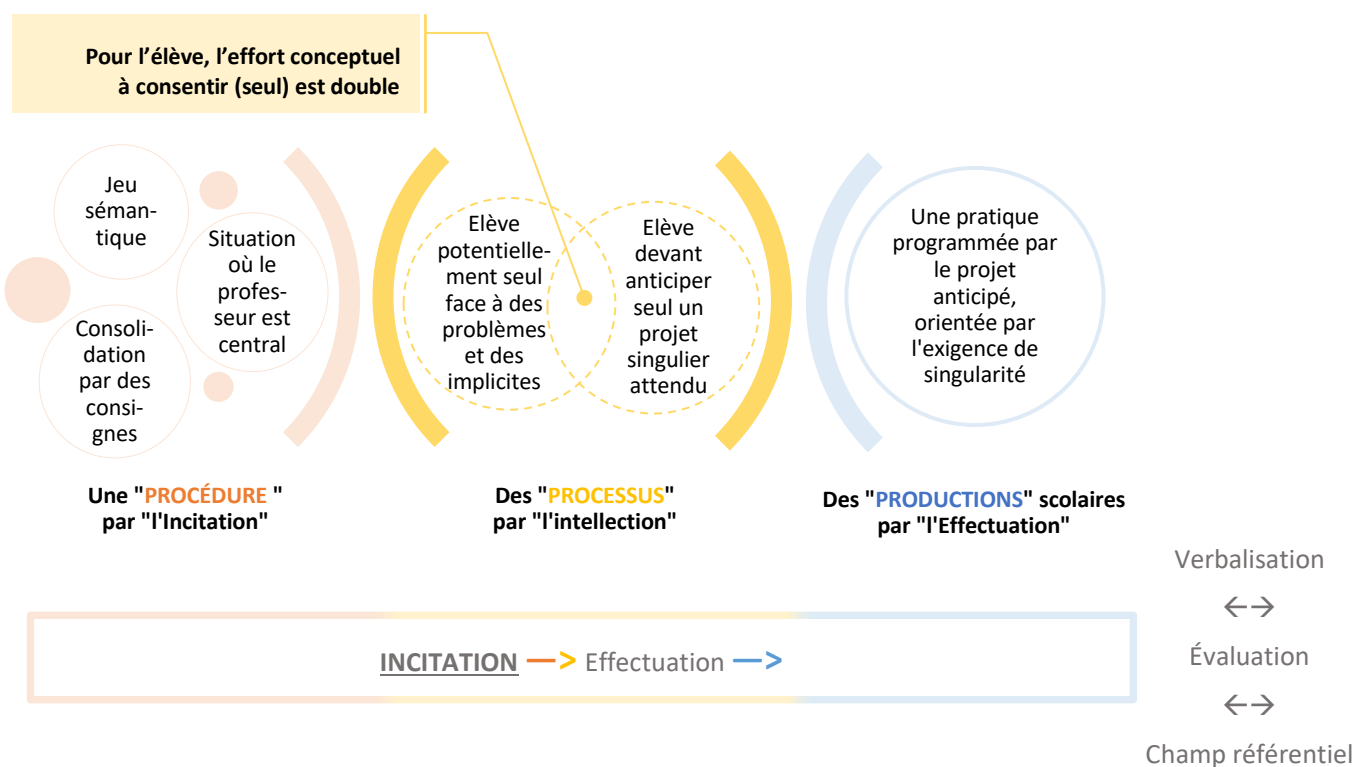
Pour l'élève, l'effort conceptuel à consentir (seul) est double

Jeu sémantique

Situation où le professeur est central

Consolidation par des consignes

Elève potentiellement seul face à des problèmes et des implicites

Elève devant anticiper seul un projet singulier attendu

Une pratique programmée par le projet anticipé, orientée par l'exigence de singularité

Une "PROCÉDURE " par "l'Incitation"

Des "PROCESSUS" par "l'intellection"

Des "PRODUCTIONS" scolaires par "l'Effectuation"

Verbalisation

←→

Évaluation

←→

Champ référentiel

INCITATION —> Effectuation —>